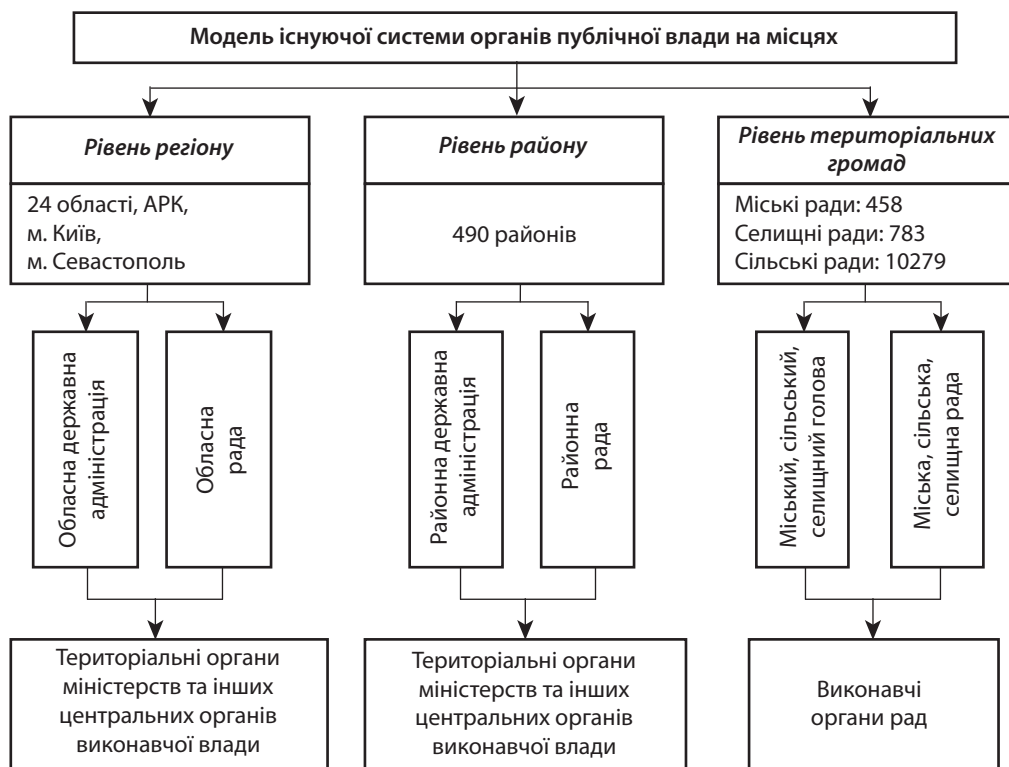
Модель існуючої системи органів публічної влади на місцях

Рівень регіону

24 області, АРК, м. Київ, м. Севастополь

Обласна державна адміністрація

Обласна рада

Територіальні органи міністерств та інших центральних органів виконавчої влади

Рівень району

490 районів

Районна державна адміністрація

Районна рада

Територіальні органи міністерств та інших центральних органів виконавчої влади

Рівень територіальних громад

Міські ради: 458
Селищні ради: 783
Сільські ради: 10279

Міський, сільський, селищний голова

Міська, сільська, селищна рада

Виконавчі органи рад